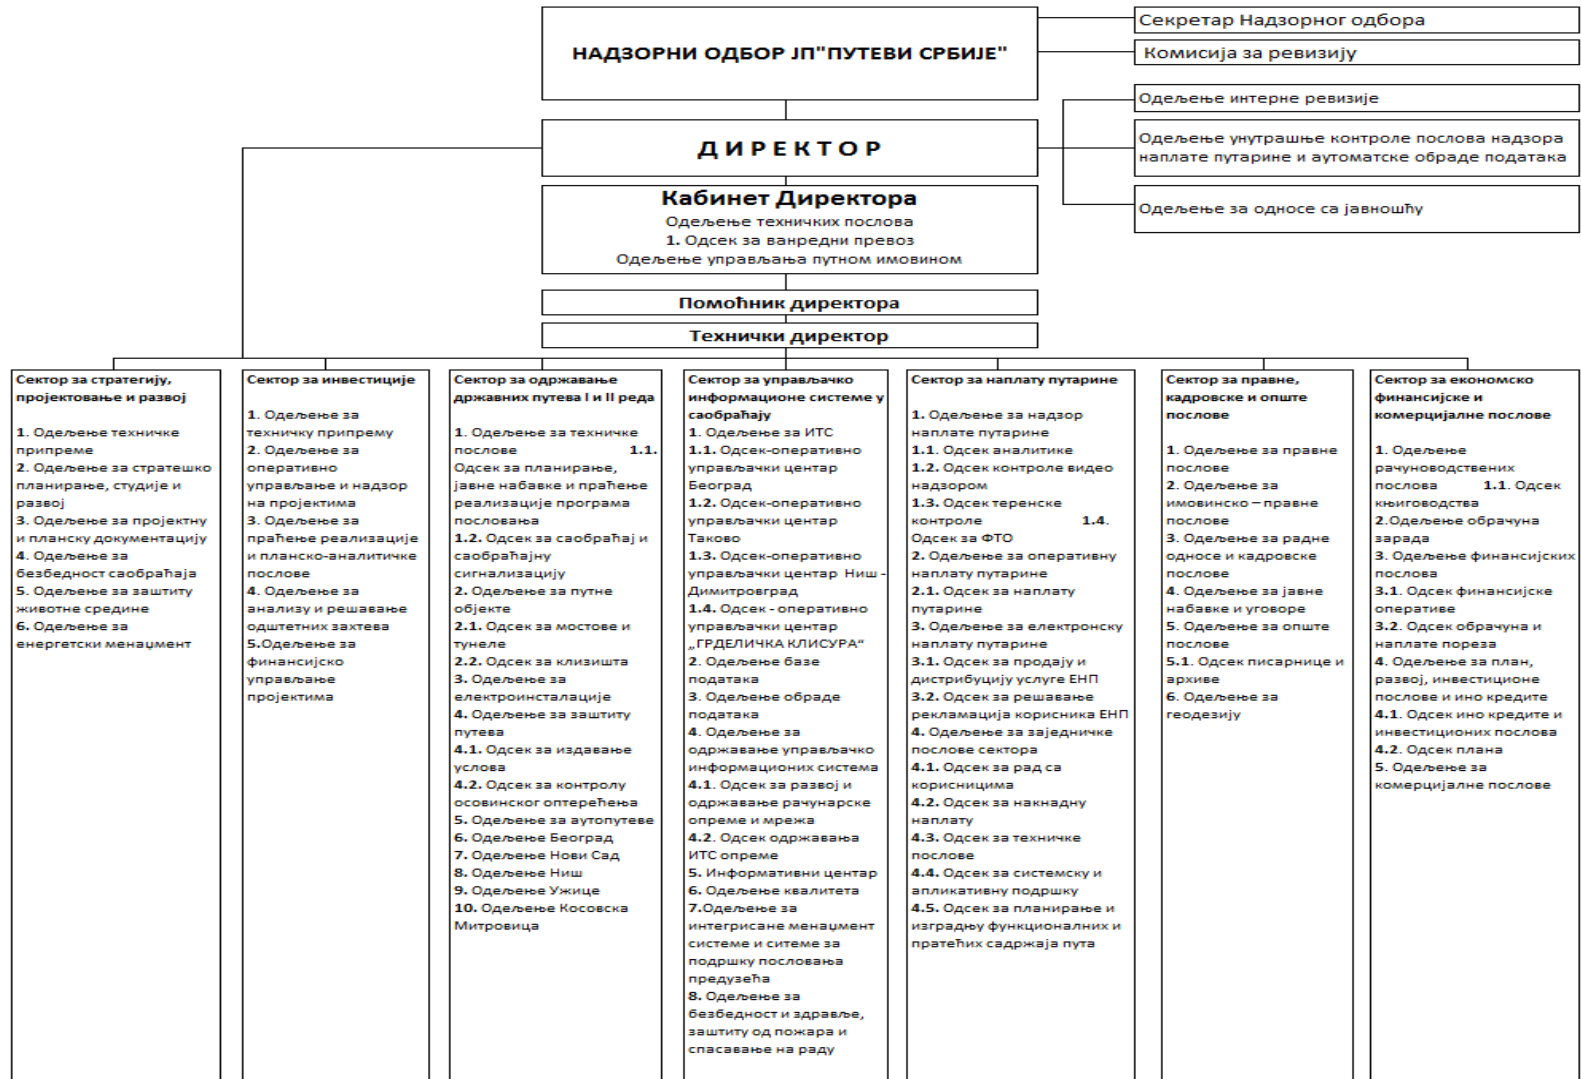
НАДЗОРНИ ОДБОР ЈП"ПУТЕВИ СРБИЈЕ"

Секретар Надзорног одбора

Комисија за ревизију

Одељење интерне ревизије

Одељење унутрашње контроле послова надзора наплате путарине и аутоматске обраде података

Одељење за односе са јавношћу

ДИРЕКТОР

Кабинет Директора
Одељење техничких послова
1. Одсек за ванредни превоз
Одељење управљања путном имовином

Помоћник директора

Технички директор

Сектор за стратегију, пројектовање и развој

1. Одељење техничке припреме
2. Одељење за стратешко планирање, студије и развој
3. Одељење за пројектну и планску документацију
4. Одељење за безбедност саобраћаја
5. Одељење за заштиту животне средине
6. Одељење за енергетски менаџмент

Сектор за инвестиције

1. Одељење за техничку припрему
2. Одељење за оперативно управљање и надзор на пројектима
3. Одељење за праћење реализације и планско-аналитичке послове
4. Одељење за анализу и решавање одштетних захтева
5.Одељење за финансијско управљање пројектима

Сектор за одржавање државних путева I и II реда

1. Одељење за техничке послове 1.1. Одсек за планирање, јавне набавке и праћење реализације програма пословања
1.2. Одсек за саобраћај и саобраћајну сигнализацију
2. Одељење за путне објекте
2.1. Одсек за мостове и тунеле
2.2. Одсек за клизишта
3. Одељење за електроинсталације
4. Одељење за заштиту путева
4.1. Одсек за издавање услова
4.2. Одсек за контролу осовинског оптерећења
5. Одељење за аутопутеве
6. Одељење Београд
7. Одељење Нови Сад
8. Одељење Ниш
9. Одељење Ужице
10. Одељење Косовска Митровица

Сектор за управљачко информационе системе у саобраћају

1. Одељење за ИТС
1.1. Одсек-оперативно управљачки центар Београд
1.2. Одсек-оперативно управљачки центар Таково
1.3. Одсек-оперативно управљачки центар Ниш - Димитровград
1.4. Одсек - оперативно управљачки центар „ГРДЕЛИЧКА КЛИСУРА"
2. Одељење базе података
3. Одељење обраде података
4. Одељење за одржавање управљачко информационих система
4.1. Одсек за развој и одржавање рачунарске опреме и мрежа
4.2. Одсек одржавања ИТС опреме
5. Информативни центар
6. Одељење квалитета
7.Одељење за интегрисане менаџмент системе и ситеме за подршку пословања предузећа
8. Одељење за безбедност и здравље, заштиту од пожара и спасавање на раду

Сектор за наплату путарине

1. Одељење за надзор наплате путарине
1.1. Одсек аналитике
1.2. Одсек контроле видео надзором
1.3. Одсек теренске контроле 1.4. Одсек за ФТО
2. Одељење за оперативну наплату путарине
2.1. Одсек за наплату путарине
3. Одељење за електронску наплату путарине
3.1. Одсек за продају и дистрибуцију услуге ЕНП
3.2. Одсек за решавање рекламација корисника ЕНП
4. Одељење за заједничке послове сектора
4.1. Одсек за рад са корисницима
4.2. Одсек за накнадну наплату
4.3. Одсек за техничке послове
4.4. Одсек за системску и апликативну подршку
4.5. Одсек за планирање и изградњу функционалних и пратећих садржаја пута

Сектор за правне, кадровске и опште послове

1. Одељење за правне послове
2. Одељење за имовинско – правне послове
3. Одељење за радне односе и кадровске послове
4. Одељење за јавне набавке и уговоре
5. Одељење за опште послове
5.1. Одсек писарнице и архиве
6. Одељење за геодезију

Сектор за економско финансијске и комерцијалне послове

1. Одељење рачуноводствених послова 1.1. Одсек књиговодства
2.Одељење обрачуна зарада
3. Одељење финансијских послова
3.1. Одсек финансијске оперативе
3.2. Одсек обрачуна и наплате пореза
4. Одељење за план, развој, инвестиције послове и ино кредите
4.1. Одсек ино кредите и инвестиционих послова
4.2. Одсек плана
5. Одељење за комерцијалне послове